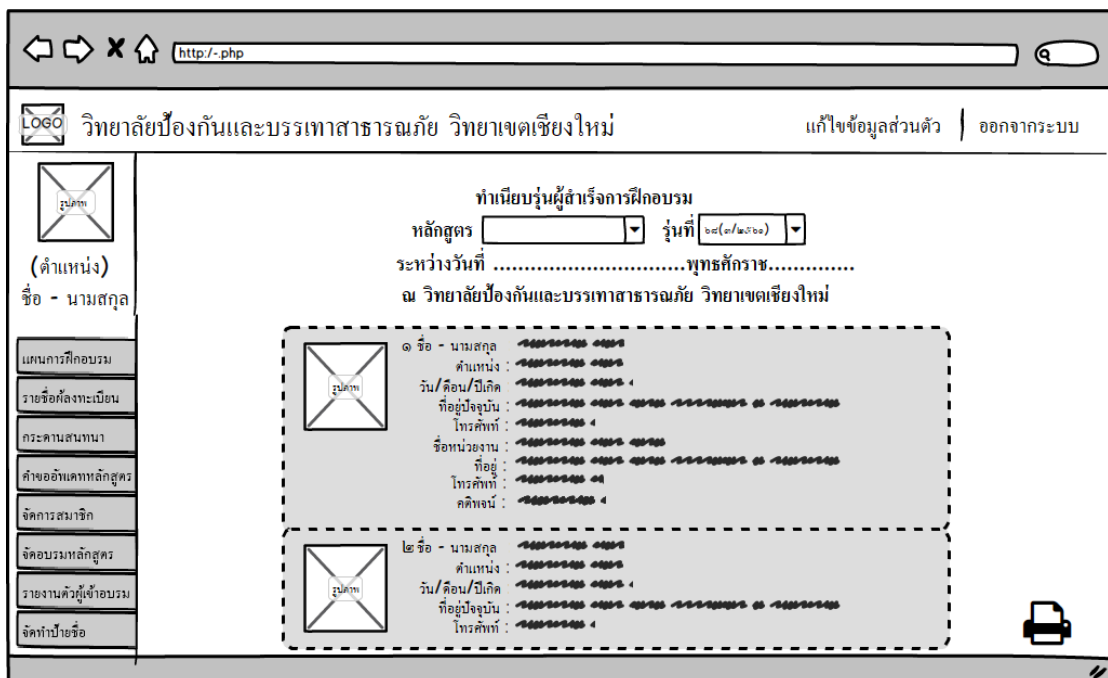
http:/-.php

LOGO วิทยาลัยป้องกันและบรรเทาสาธารณภัย วิทยาเขตเชียงใหม่

แก้ไขข้อมูลส่วนตัว | ออกจากระบบ

รูปภาพ

(ตำแหน่ง)
ชื่อ - นามสกุล

แผนการฝึกอบรม
รายชื่อผู้ลงทะเบียน
กระดานสนทนา
คำขออัพเดทหลักสูตร
จัดการสมาชิก
จัดอบรมหลักสูตร
รายงานตัวผู้เข้าอบรม
จัดทำป้ายชื่อ

ทำเนียบรุ่นผู้สำเร็จการฝึกอบรม
หลักสูตร [ ] รุ่นที่ ๖๔(๓/๒๕๖๑)
ระหว่างวันที่ ..............................พุทธศักราช.............
ณ วิทยาลัยป้องกันและบรรเทาสาธารณภัย วิทยาเขตเชียงใหม่

รูปภาพ
๑ ชื่อ - นามสกุล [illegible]
ตำแหน่ง : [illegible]
วัน/เดือน/ปีเกิด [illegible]
ที่อยู่ปัจจุบัน : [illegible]
โทรศัพท์ : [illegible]
ชื่อหน่วยงาน : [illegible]
ที่อยู่ : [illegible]
โทรศัพท์ : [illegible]
คติพจน์ : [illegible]

รูปภาพ
๒ ชื่อ - นามสกุล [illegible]
ตำแหน่ง : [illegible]
วัน/เดือน/ปีเกิด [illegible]
ที่อยู่ปัจจุบัน : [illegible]
โทรศัพท์ : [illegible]